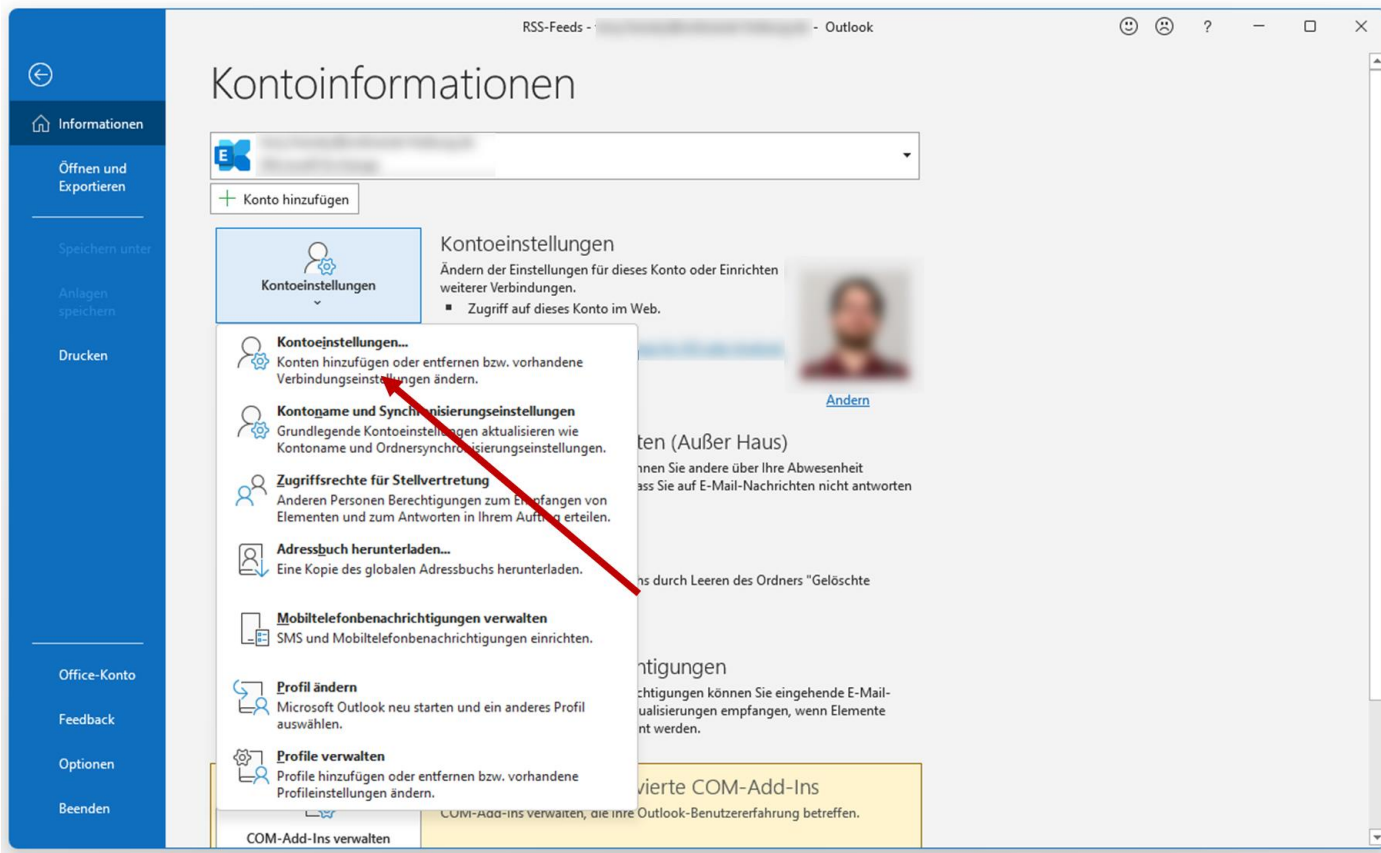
RSS-Feeds - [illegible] - Outlook

? — ☐ ✕

Informationen

Öffnen und Exportieren

Speichern unter

Anlagen speichern

Drucken

Office-Konto

Feedback

Optionen

Beenden

Kontoinformationen

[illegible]

+ Konto hinzufügen

Kontoeinstellungen

Kontoeinstellungen

Ändern der Einstellungen für dieses Konto oder Einrichten weiterer Verbindungen.

▪ Zugriff auf dieses Konto im Web.

Ändern

Kontoeinstellungen...
Konten hinzufügen oder entfernen bzw. vorhandene Verbindungseinstellungen ändern.

Kontoname und Synchronisierungseinstellungen
Grundlegende Kontoeinstellungen aktualisieren wie Kontoname und Ordnersynchronisierungseinstellungen.

Zugriffsrechte für Stellvertretung
Anderen Personen Berechtigungen zum Empfangen von Elementen und zum Antworten in Ihrem Auftrag erteilen.

Adressbuch herunterladen...
Eine Kopie des globalen Adressbuchs herunterladen.

Mobiltelefonbenachrichtigungen verwalten
SMS und Mobiltelefonbenachrichtigungen einrichten.

Profil ändern
Microsoft Outlook neu starten und ein anderes Profil auswählen.

Profile verwalten
Profile hinzufügen oder entfernen bzw. vorhandene Profileinstellungen ändern.

ten (Außer Haus)
nnen Sie andere über Ihre Abwesenheit
ass Sie auf E-Mail-Nachrichten nicht antworten

ns durch Leeren des Ordners "Gelöschte

ntigungen
chtigungen können Sie eingehende E-Mail-
ualisierungen empfangen, wenn Elemente
nt werden.

vierte COM-Add-Ins
COM-Add-Ins verwalten, die Ihre Outlook-Benutzererfahrung betreffen.

COM-Add-Ins verwalten